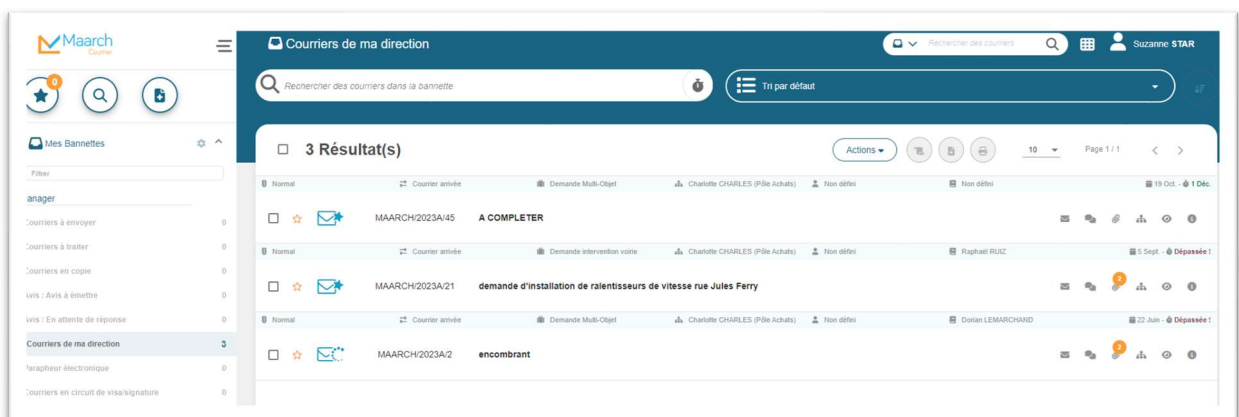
Maarch Courrier

0

Mes Bannettes

Filter

lanager

Courriers à envoyer 0

Courriers à traiter 0

Courriers en copie 0

Avis : Avis à émettre 0

Avis : En attente de réponse 0

Courriers de ma direction 3

Parapheur électronique 0

Courriers en circuit de visa/signature 0

Courriers de ma direction

Rechercher des courriers

Suzanne STAR

Rechercher des courriers dans la bannette

Tri par défaut

3 Résultat(s)

Actions

10

Page 1 / 1

Normal | Courrier arrivée | Demande Multi-Objet | Charlotte CHARLES (Pôle Achats) | Non défini | Non défini | 19 Oct. - 1 Déc.

MAARCH/2023A/45 A COMPLETER

Normal | Courrier arrivée | Demande intervention voirie | Charlotte CHARLES (Pôle Achats) | Non défini | Raphaël RUIZ | 5 Sept. - Dépassée !

MAARCH/2023A/21 demande d'installation de ralentisseurs de vitesse rue Jules Ferry

2

Normal | Courrier arrivée | Demande Multi-Objet | Charlotte CHARLES (Pôle Achats) | Non défini | Dorian LEMARCHAND | 22 Juin - Dépassée !

MAARCH/2023A/2 encombrant

2